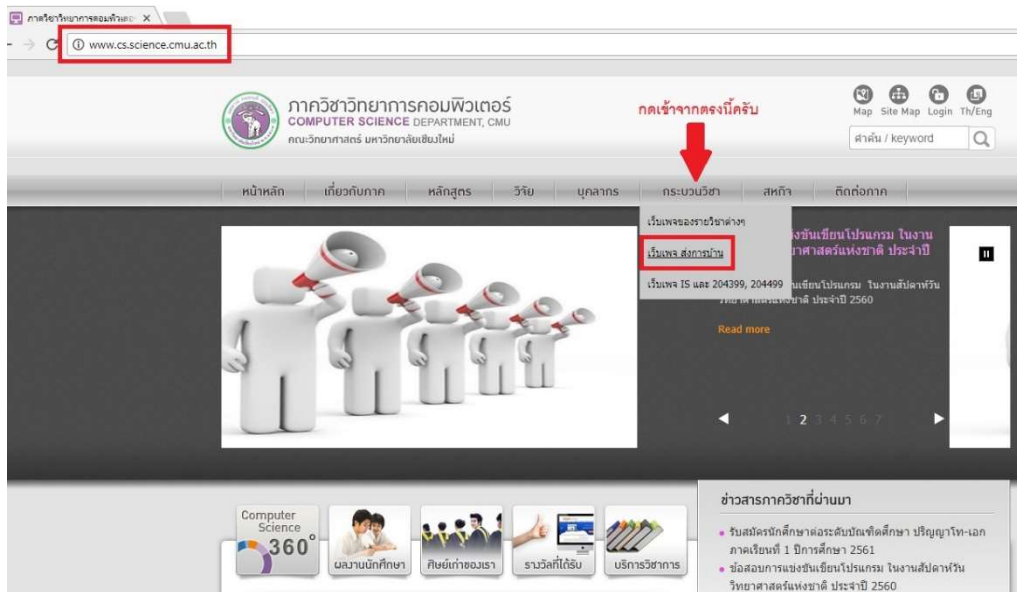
ภาควิชาวิทยาการคอมพิวเตอ ×

www.cs.science.cmu.ac.th

ภาควิชาวิทยาการคอมพิวเตอร์
COMPUTER SCIENCE DEPARTMENT, CMU
คณะวิทยาศาสตร์ มหาวิทยาลัยเชียงใหม่

กดเข้าจากตรงนี้ครับ

Map Site Map Login Th/Eng

ค้นหา / keyword

หน้าหลัก | เกี่ยวกับภาค | หลักสูตร | วิจัย | บุคลากร | กระบวนวิชา | สหกิจ | ติดต่อภาค

เว็บเพจของรายวิชาต่างๆ
เว็บเพจ ส่งการบ้าน
เว็บเพจ IS และ 204399, 204499

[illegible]งขันเขียนโปรแกรม ในงาน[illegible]ยาศาสตร์แห่งชาติ ประจำปี

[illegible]นเขียนโปรแกรม ในงานสัปดาห์วัน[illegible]ชาติ ประจำปี 2560

Read more

1 2 3 4 5 6 7

Computer Science 360°

ผลงานนักศึกษา

ศิษย์เก่าของเรา

รางวัลที่ได้รับ

บริการวิชาการ

ข่าวสารภาควิชาที่ผ่านมา

• รับสมัครนักศึกษาต่อระดับบัณฑิตศึกษา ปริญญาโท-เอก ภาคเรียนที่ 1 ปีการศึกษา 2561
• ข้อสอบการแข่งขันเขียนโปรแกรม ในงานสัปดาห์วันวิทยาศาสตร์แห่งชาติ ประจำปี 2560